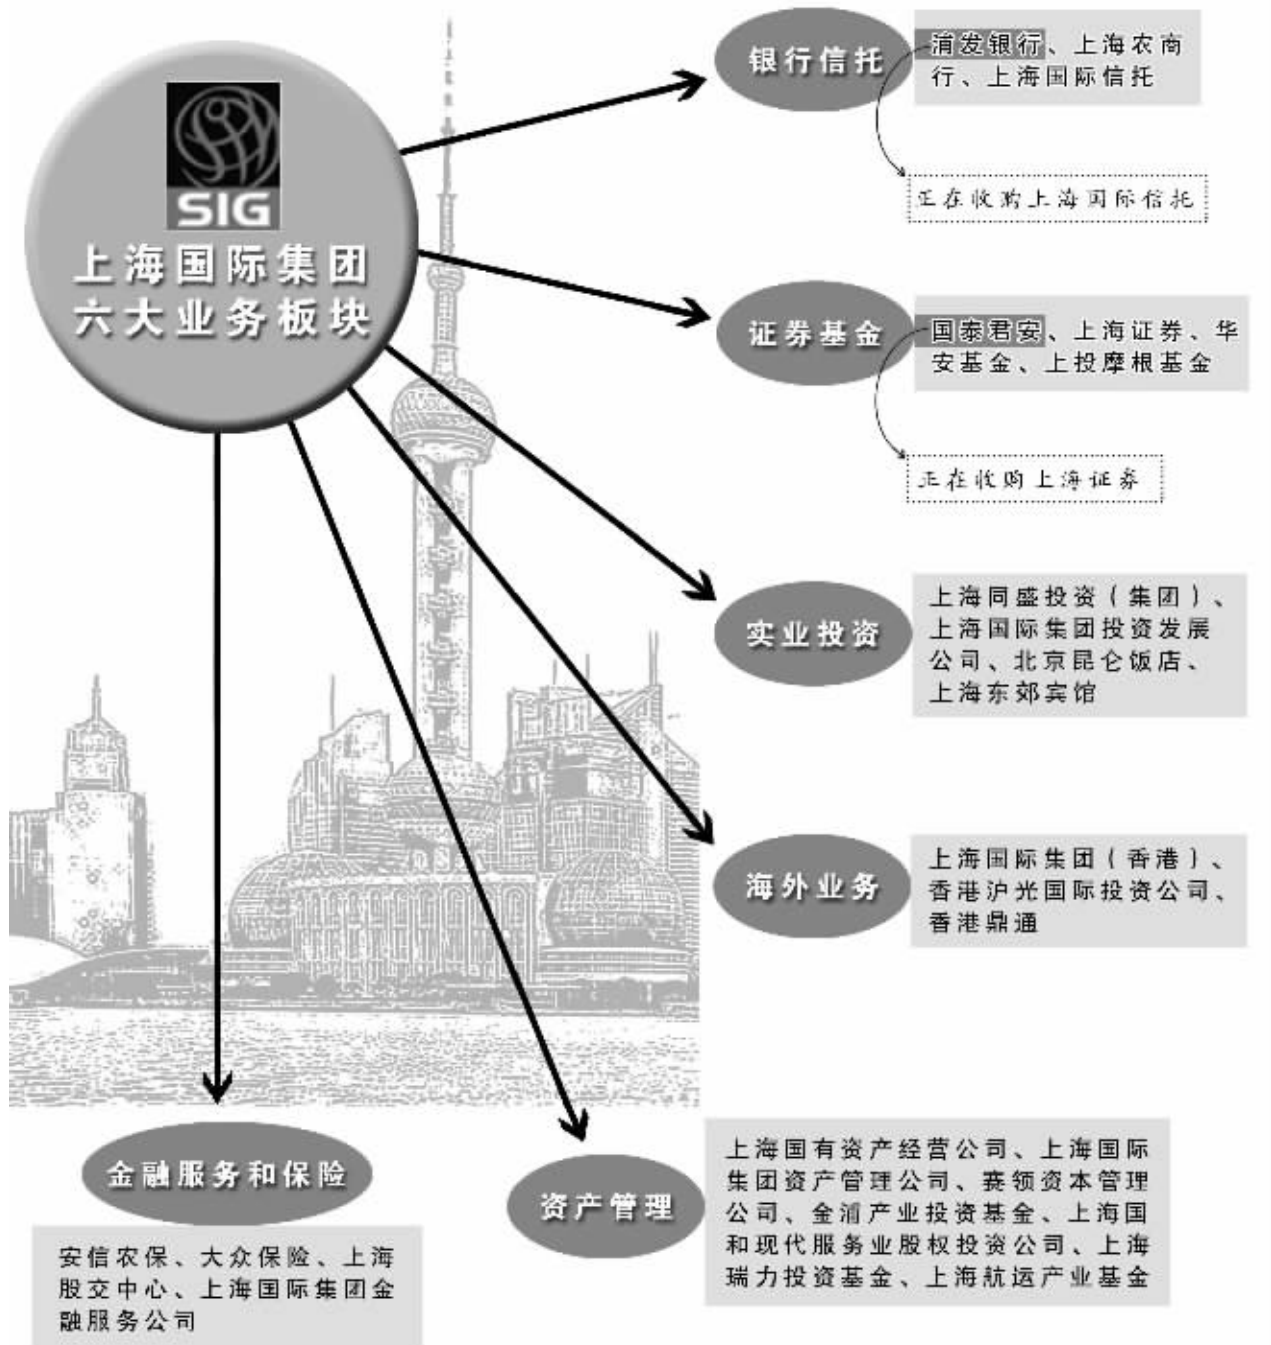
SIG
上海国际集团
六大业务板块

银行信托
浦发银行、上海农商行、上海国际信托
正在收购上海国际信托

证券基金
国泰君安、上海证券、华安基金、上投摩根基金
正在收购上海证券

实业投资
上海同盛投资（集团）、上海国际集团投资发展公司、北京昆仑饭店、上海东郊宾馆

海外业务
上海国际集团（香港）、香港沪光国际投资公司、香港鼎通

资产管理
上海国有资产经营公司、上海国际集团资产管理公司、赛领资本管理公司、金浦产业投资基金、上海国和现代服务业股权投资公司、上海瑞力投资基金、上海航运产业基金

金融服务和保险
安信农保、大众保险、上海股交中心、上海国际集团金融服务公司